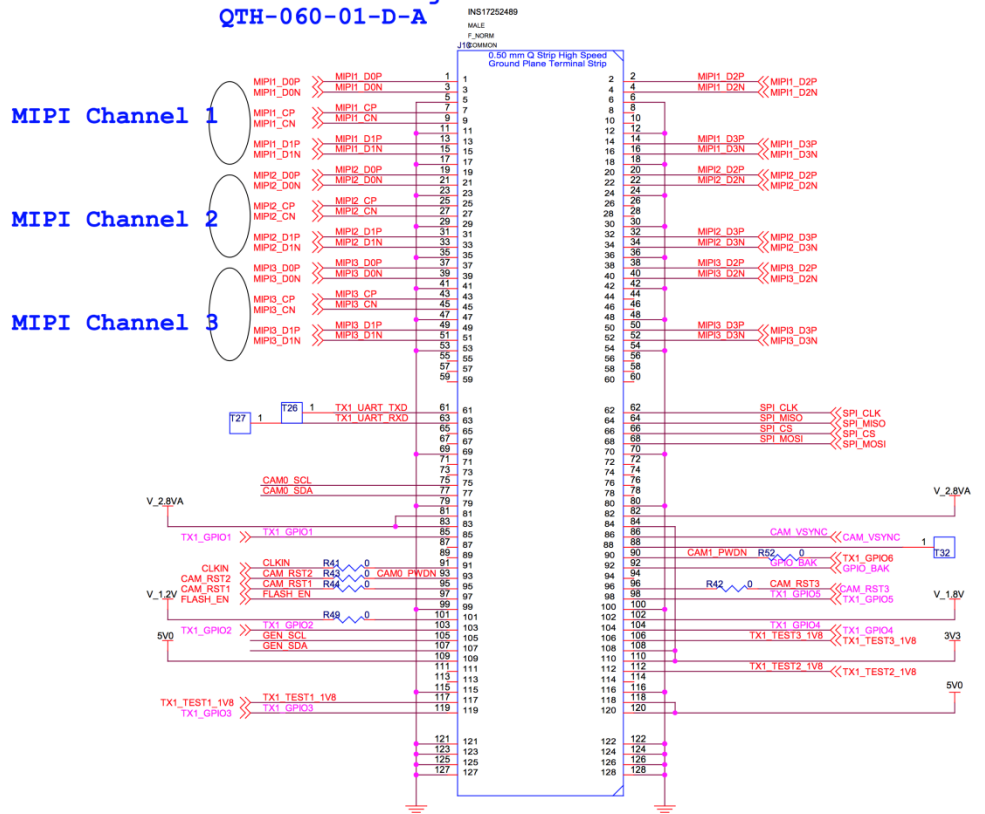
QTH-060-01-D-A

INS17252489
MALE
F_NORM
J1
COMMON
0.50 mm Q Strip High Speed Ground Plane Terminal Strip

MIPI Channel 1
MIPI Channel 2
MIPI Channel 3

MIPI1_D0P
MIPI1_D0N
MIPI1_CP
MIPI1_CN
MIPI1_D1P
MIPI1_D1N
MIPI2_D0P
MIPI2_D0N
MIPI2_CP
MIPI2_CN
MIPI2_D1P
MIPI2_D1N
MIPI3_D0P
MIPI3_D0N
MIPI3_CP
MIPI3_CN
MIPI3_D1P
MIPI3_D1N

MIPI1_D2P
MIPI1_D2N
MIPI1_D3P
MIPI1_D3N
MIPI2_D2P
MIPI2_D2N
MIPI2_D3P
MIPI2_D3N
MIPI3_D2P
MIPI3_D2N
MIPI3_D3P
MIPI3_D3N

T26 1
T27 1
TX1_UART_TXD
TX1_UART_RXD

SPI_CLK
SPI_MISO
SPI_CS
SPI_MOSI

CAM0_SCL
CAM0_SDA
V_2.8VA
TX1_GPIO1
CLKIN
CAM_RST2
CAM_RST1
FLASH_EN
R41 0
R43 0 CAM0_PWDN
R44 0
V_1.2V
R49 0
TX1_GPIO2
GEN_SCL
GEN_SDA
5V0
TX1_TEST1_1V8
TX1_GPIO3

V_2.8VA
CAM_VSYNC
1
T32
CAM1_PWDN
R52 0
TX1_GPIO6
GPIO_BAK
R42 0
CAM_RST3
TX1_GPIO5
V_1.8V
TX1_GPIO4
TX1_TEST3_1V8
3V3
TX1_TEST2_1V8
5V0

1 3 5 7 9 11 13 15 17 19 21 23 25 27 29 31 33 35 37 39 41 43 45 47 49 51 53 55 57 59 61 63 65 67 69 71 73 75 77 79 81 83 85 87 89 91 93 95 97 99 101 103 105 107 109 111 113 115 117 119 121 123 125 127

2 4 6 8 10 12 14 16 18 20 22 24 26 28 30 32 34 36 38 40 42 44 46 48 50 52 54 56 58 60 62 64 66 68 70 72 74 76 78 80 82 84 86 88 90 92 94 96 98 100 102 104 106 108 110 112 114 116 118 120 122 124 126 128